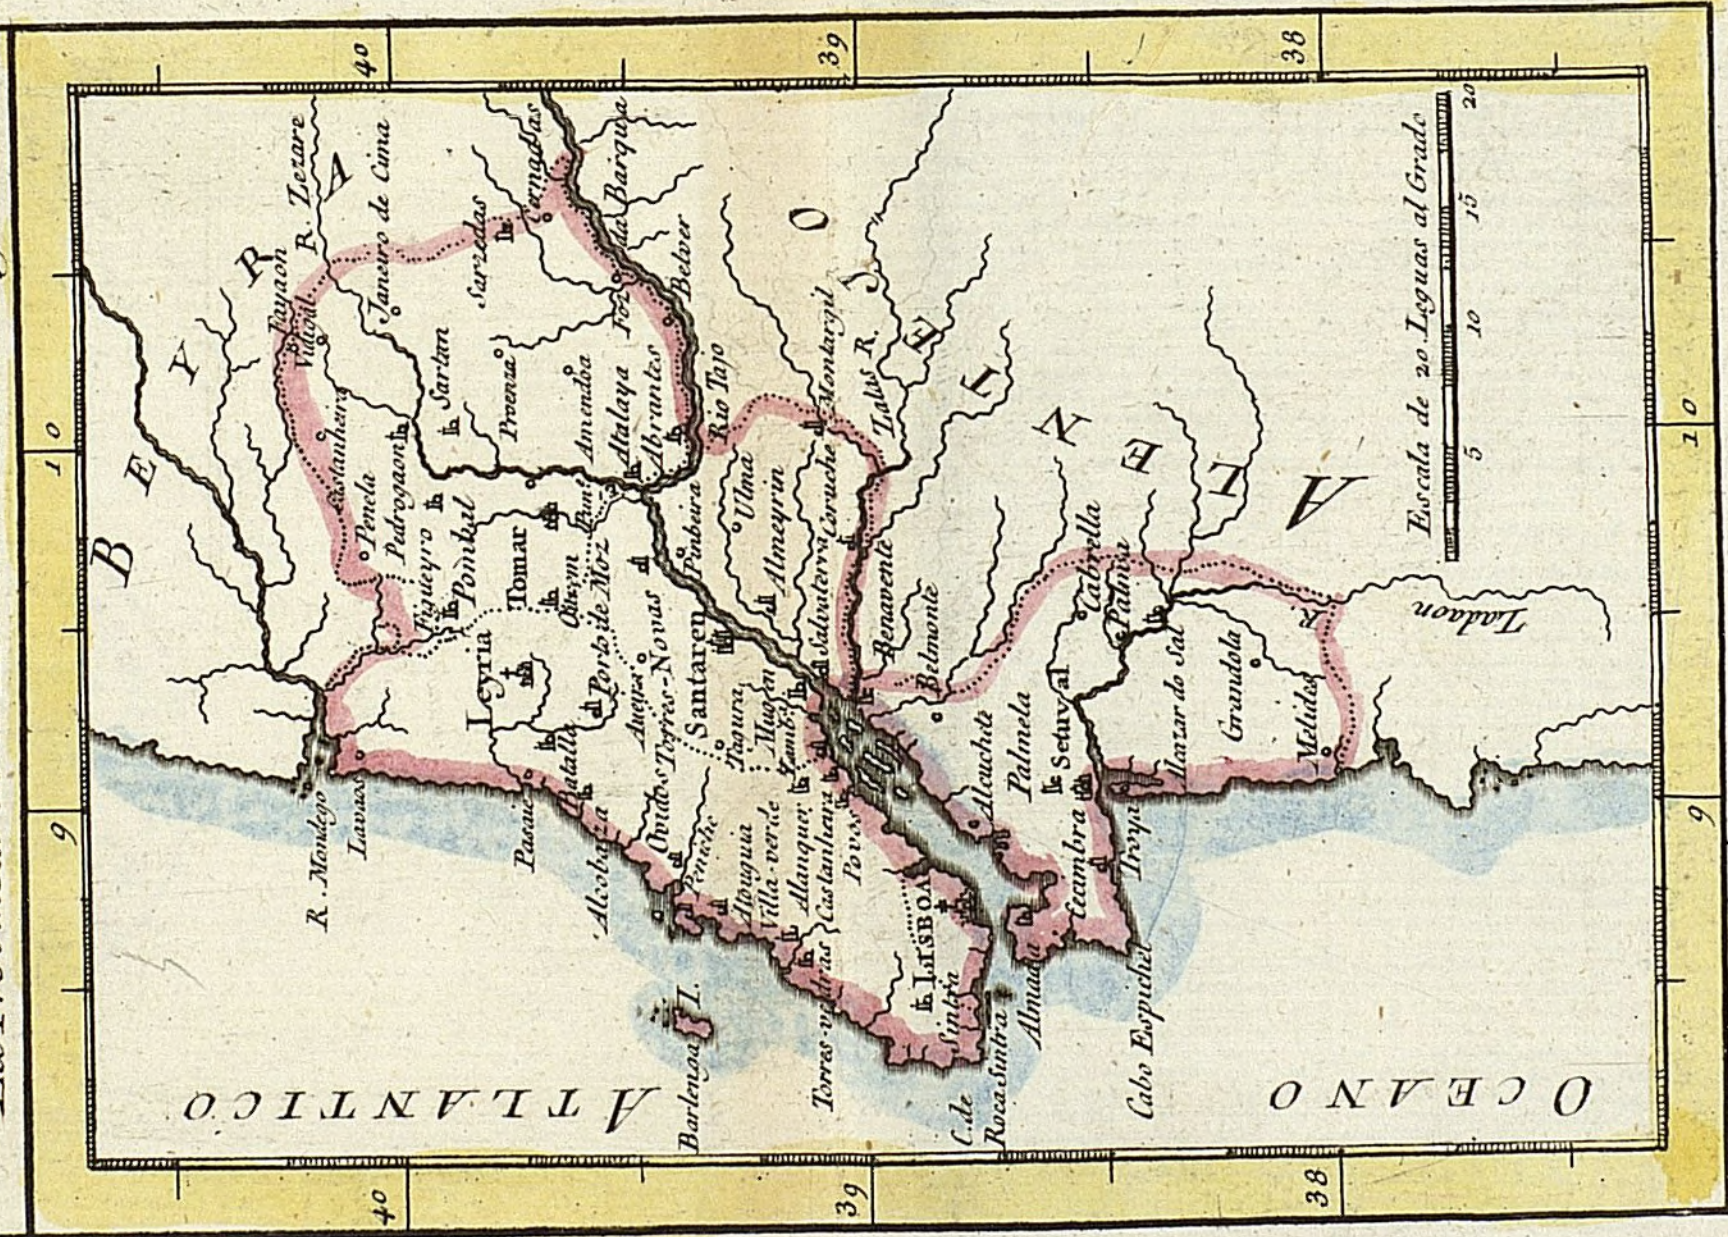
40
39
38
10
9
40
39
38
10
9

BEYRA
ALENTEIO
ATLANTICO
OCEANO

Escala de 20 Leguas al Grado
5
10
15
20

R. Zezare
Janeiro de Cima
Cernadas
Barquia
Sarzedas
Belver
Fayaon
Villa de
Sartan
Proenza
Amendoa
Foz
Atalaya
Abrantes
Rio Tajo
Montargil
Talus R.
Castanheira
Penela
Pedrogaon
Pombal
Tomar
Punhete
Ulma
Almeyrin
Coruche
Figueyro
Ourem
Porto de Moz
Punheira
Salvaterra
Benavente
Leyria
Torres-Novas
Santaren
Belmonte
Alcanede
Aveiras
Azambuja
Mugem
Alcochete
Palmela
Setuval
Cabrella
Palma
Alcazar do Sal
Grandola
Melides
R.
Todaon
R. Mondego
Lavaos
Pasaos
Alcobaça
Batalha
Ovidos
Peniche
Atouguia
Villa-verde
Alanquer
Castanheira
Povos
LISBOA
Sintra
Almada
Cezimbra
Troya
Cabo Espichel
Barlenga I.
Torres-vedras
C. de Roca
Sintra